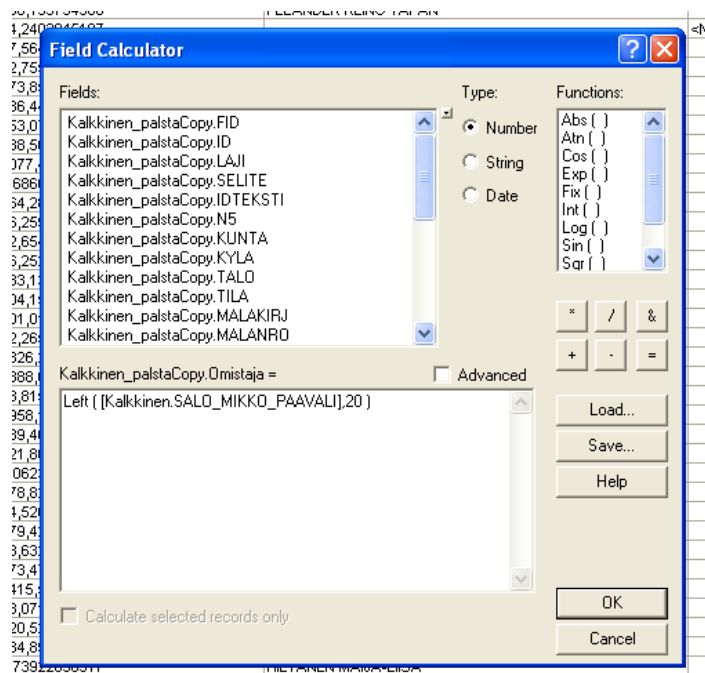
Field Calculator

Fields:
Kalkkinen_palstaCopy.FID
Kalkkinen_palstaCopy.ID
Kalkkinen_palstaCopy.LAJI
Kalkkinen_palstaCopy.SELITE
Kalkkinen_palstaCopy.IDTEKSTI
Kalkkinen_palstaCopy.N5
Kalkkinen_palstaCopy.KUNTA
Kalkkinen_palstaCopy.KYLA
Kalkkinen_palstaCopy.TALO
Kalkkinen_palstaCopy.TILA
Kalkkinen_palstaCopy.MALAKIRJ
Kalkkinen_palstaCopy.MALANRO

Type:
Number
String
Date

Functions:
Abs ( )
Atn ( )
Cos ( )
Exp ( )
Fix ( )
Int ( )
Log ( )
Sin ( )
Sqr ( )

*
/
&
+
-
=

Kalkkinen_palstaCopy.Omistaja =
Advanced

Left ( [Kalkkinen.SALO_MIKKO_PAAVALI],20 )

Load...
Save...
Help

Calculate selected records only

OK
Cancel